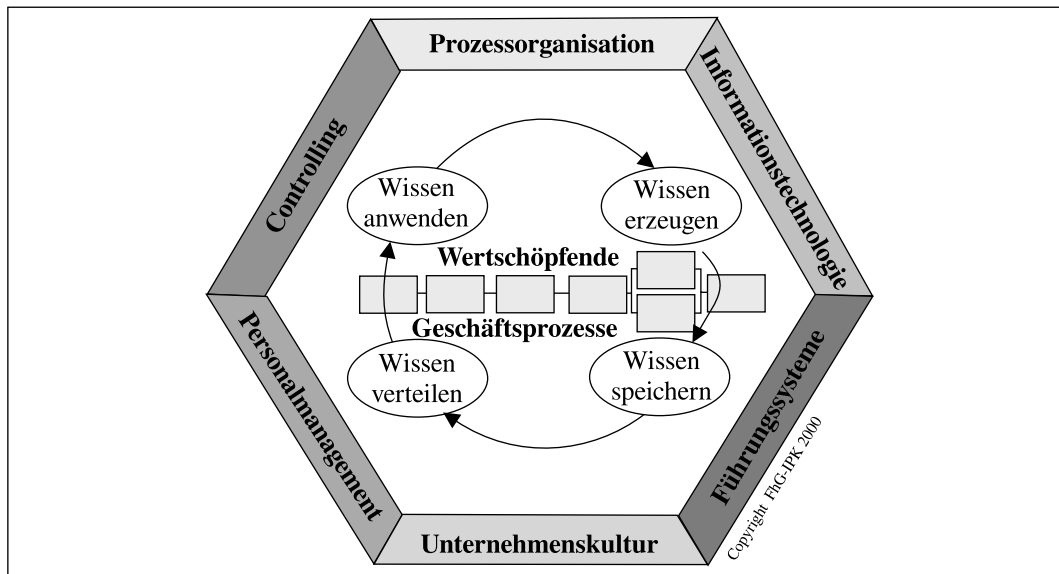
Prozessorganisation

Informationstechnologie

Führungssysteme

Unternehmenskultur

Personalmanagement

Controlling

Wissen anwenden

Wissen erzeugen

Wertschöpfende

Geschäftsprozesse

Wissen verteilen

Wissen speichern

Copyright FhG-IPK 2000